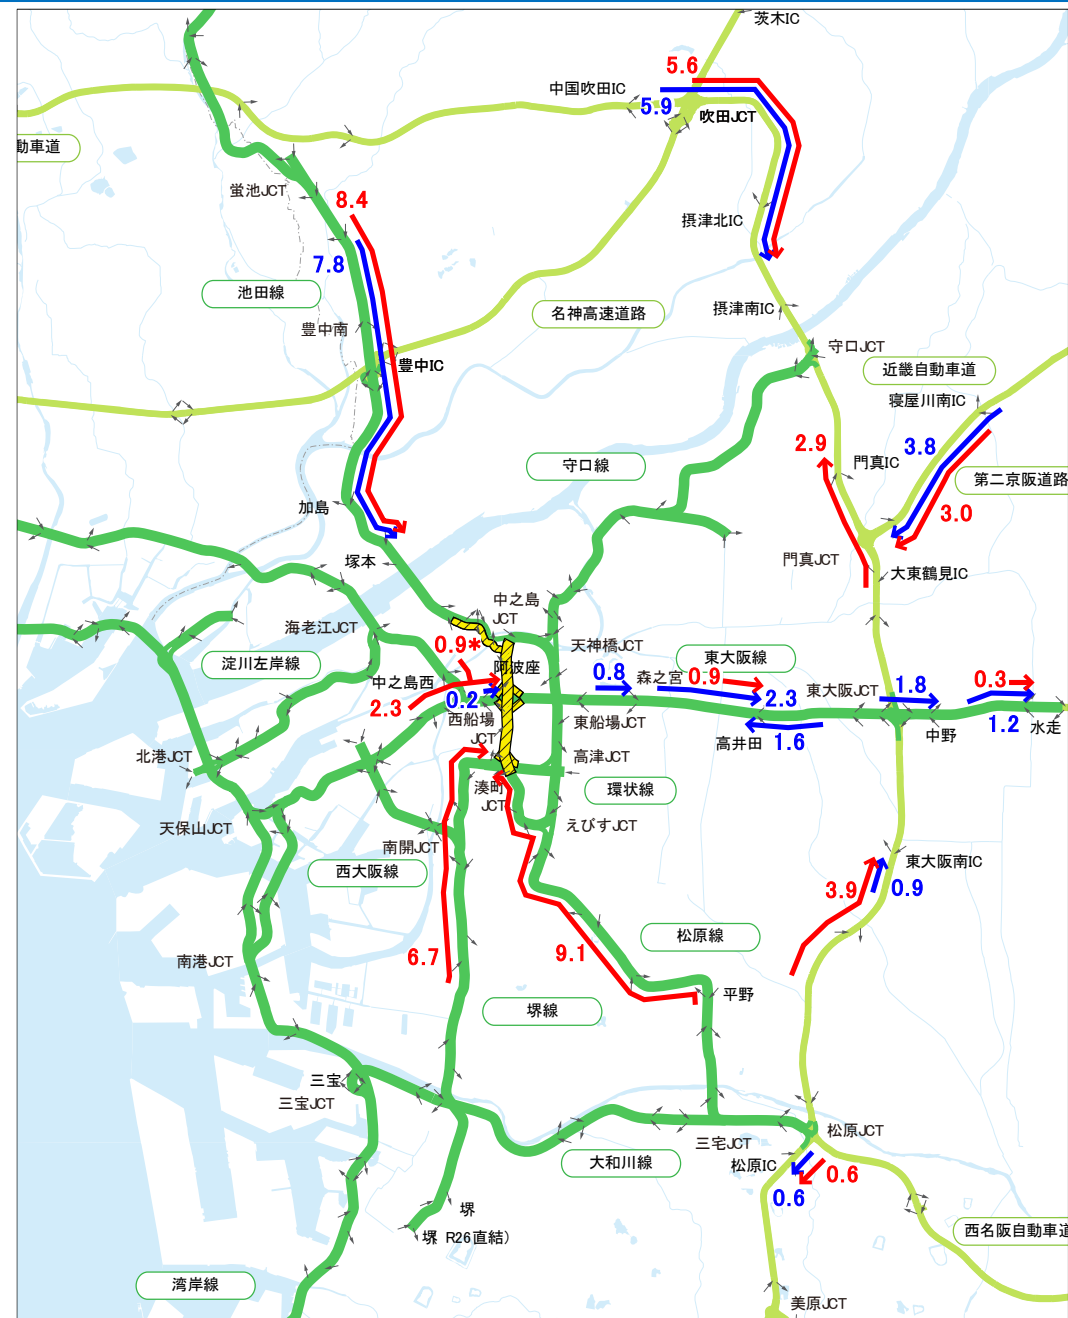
茨木IC
5.6
中国吹田IC
5.9
吹田JCT
動車道
蛍池JCT
8.4
摂津北IC
7.8
池田線
名神高速道路
摂津南IC
豊中南
豊中IC
守口JCT
近畿自動車道
寝屋川南IC
2.9
3.8
守口線
門真IC
第二京阪道路
3.0
加島
門真JCT
塚本
大東鶴見IC
中之島
JCT
海老江JCT
0.9*
天神橋JCT
淀川左岸線
阿波座
東大阪線
0.8
森之宮
0.9
中之島西
0.2
2.3
東大阪JCT
1.8
0.3
2.3
西船場
東船場JCT
1.2
水走
JCT
高井田
1.6
中野
北港JCT
高津JCT
湊町
環状線
JCT
天保山JCT
えびすJCT
南開JCT
東大阪南IC
西大阪線
3.9
0.9
松原線
6.7
9.1
南港JCT
平野
堺線
三宝
三宝JCT
三宅JCT
松原JCT
大和川線
松原IC
0.6
0.6
堺
堺 R26直結)
西名阪自動車道
湾岸線
美原JCT